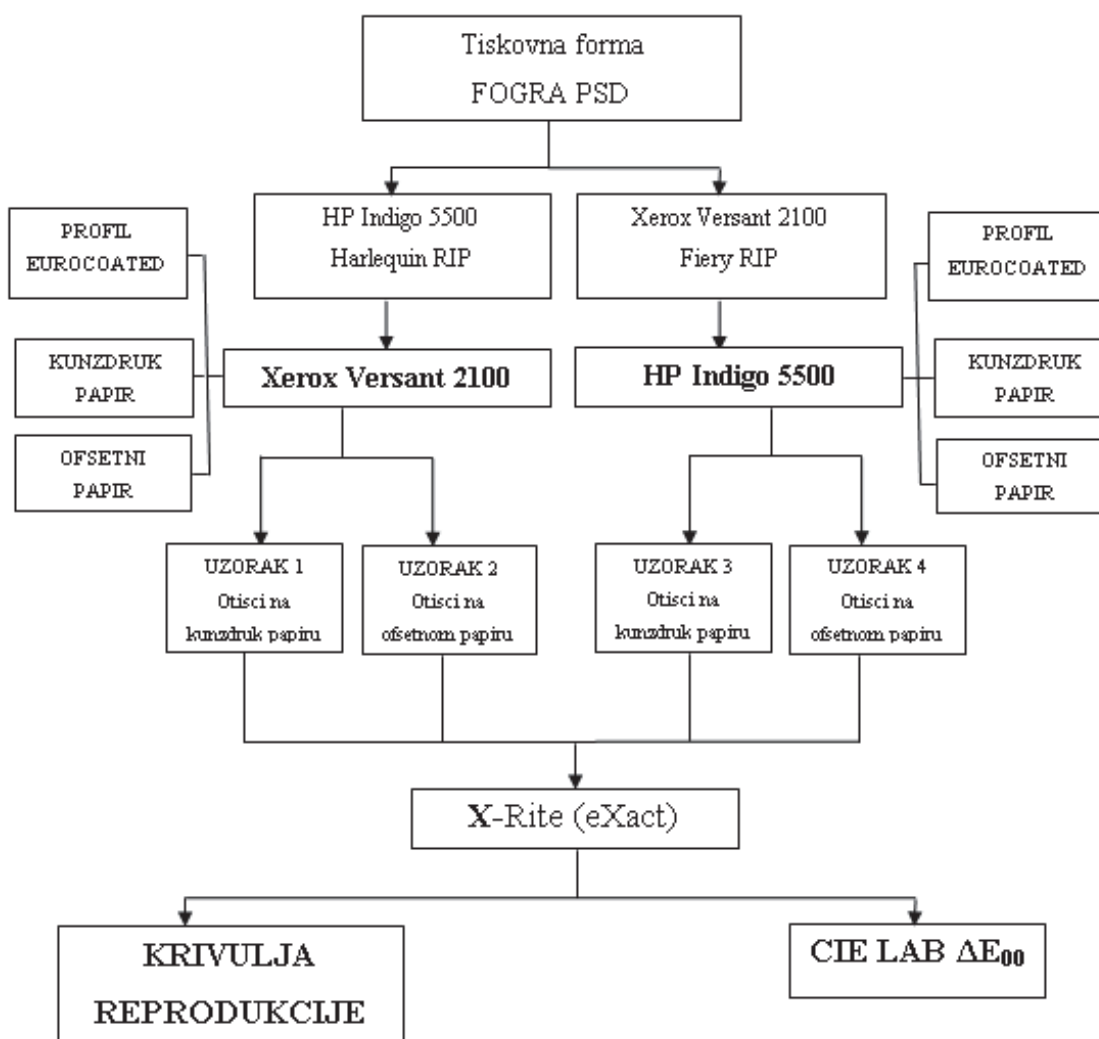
Tiskovna forma
FOGRA PSD

HP Indigo 5500
Harlequin RIP

Xerox Versant 2100
Fiery RIP

PROFIL
EUROCOATED

KUNZDRUK
PAPIR

OFSETNI
PAPIR

Xerox Versant 2100

HP Indigo 5500

PROFIL
EUROCOATED

KUNZDRUK
PAPIR

OFSETNI
PAPIR

UZORAK 1
Otisci na
kunzdruk papiru

UZORAK 2
Otisci na
ofsetnom papiru

UZORAK 3
Otisci na
kunzdruk papiru

UZORAK 4
Otisci na
ofsetnom papiru

X-Rite (eXact)

KRIVULJA
REPRODUKCIJE

CIE LAB $\Delta E_{00}$